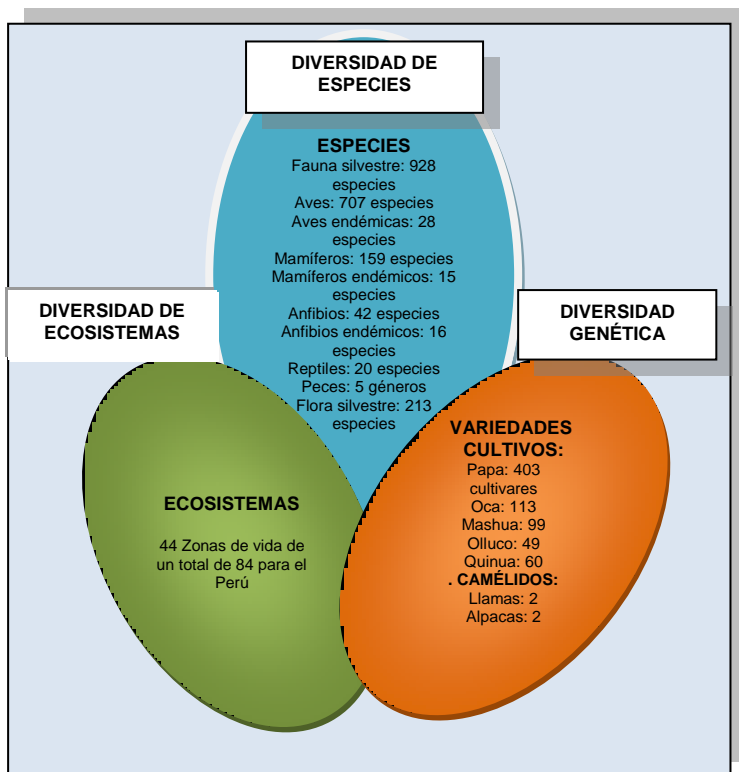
DIVERSIDAD DE ESPECIES

ESPECIES
Fauna silvestre: 928 especies
Aves: 707 especies
Aves endémicas: 28 especies
Mamíferos: 159 especies
Mamíferos endémicos: 15 especies
Anfibios: 42 especies
Anfibios endémicos: 16 especies
Reptiles: 20 especies
Peces: 5 géneros
Flora silvestre: 213 especies

DIVERSIDAD DE ECOSISTEMAS

ECOSISTEMAS
44 Zonas de vida de un total de 84 para el Perú

DIVERSIDAD GENÉTICA

VARIEDADES CULTIVOS:
Papa: 403 cultivares
Oca: 113
Mashua: 99
Olluco: 49
Quinua: 60
. CAMÉLIDOS:
Llamas: 2
Alpacas: 2